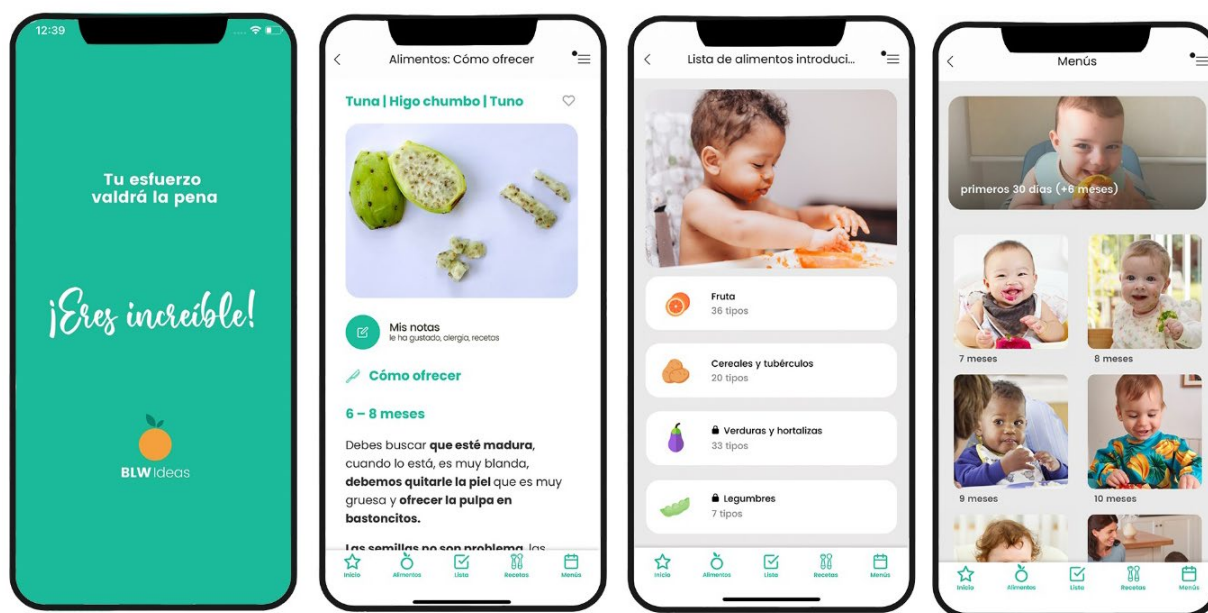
12:39

Tu esfuerzo valdrá la pena

¡Eres increíble!

BLW ideas

Alimentos: Cómo ofrecer

Tuna | Higo chumbo | Tuno

Mis notas
le ha gustado, alergia, recetas

Cómo ofrecer

6 – 8 meses

Debes buscar **que esté madura**, cuando lo está, es muy blanda, **debemos quitarle la piel** que es muy gruesa y **ofrecer la pulpa en bastoncitos.**

Las semillas no son problema, las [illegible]

Inicio Alimentos Lista Recetas Menús

Lista de alimentos introduci...

Fruta
36 tipos

Cereales y tubérculos
20 tipos

Verduras y hortalizas
33 tipos

Legumbres
7 tipos

Inicio Alimentos Lista Recetas Menús

Menús

primeros 30 días (+6 meses)

7 meses

8 meses

9 meses

10 meses

Inicio Alimentos Lista Recetas Menús